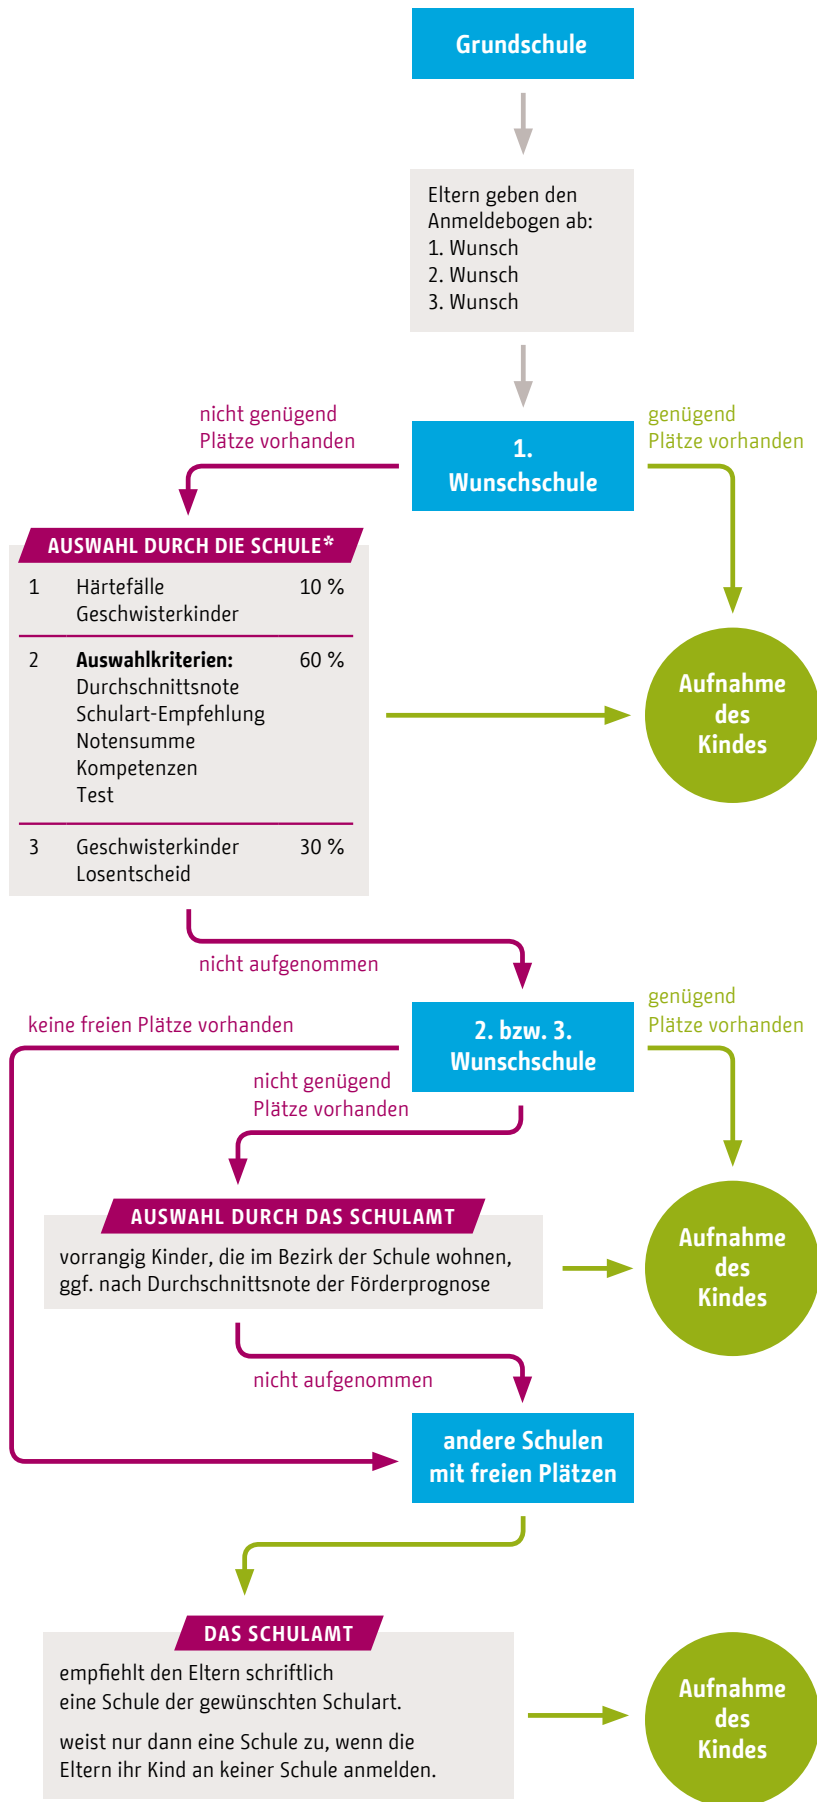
Grundschule

Eltern geben den Anmeldebogen ab:
1. Wunsch
2. Wunsch
3. Wunsch

nicht genügend Plätze vorhanden

1. Wunschschule

genügend Plätze vorhanden

AUSWAHL DURCH DIE SCHULE*

| | | |
|---|---|---|
| 1 | Härtefälle Geschwisterkinder | 10 % |
| 2 | **Auswahlkriterien:** Durchschnittsnote Schulart-Empfehlung Notensumme Kompetenzen Test | 60 % |
| 3 | Geschwisterkinder Losentscheid | 30 % |

Aufnahme des Kindes

nicht aufgenommen

keine freien Plätze vorhanden

2. bzw. 3. Wunschschule

genügend Plätze vorhanden

nicht genügend Plätze vorhanden

AUSWAHL DURCH DAS SCHULAMT

vorrangig Kinder, die im Bezirk der Schule wohnen, ggf. nach Durchschnittsnote der Förderprognose

Aufnahme des Kindes

nicht aufgenommen

andere Schulen mit freien Plätzen

DAS SCHULAMT

empfiehlt den Eltern schriftlich eine Schule der gewünschten Schulart.

weist nur dann eine Schule zu, wenn die Eltern ihr Kind an keiner Schule anmelden.

Aufnahme des Kindes